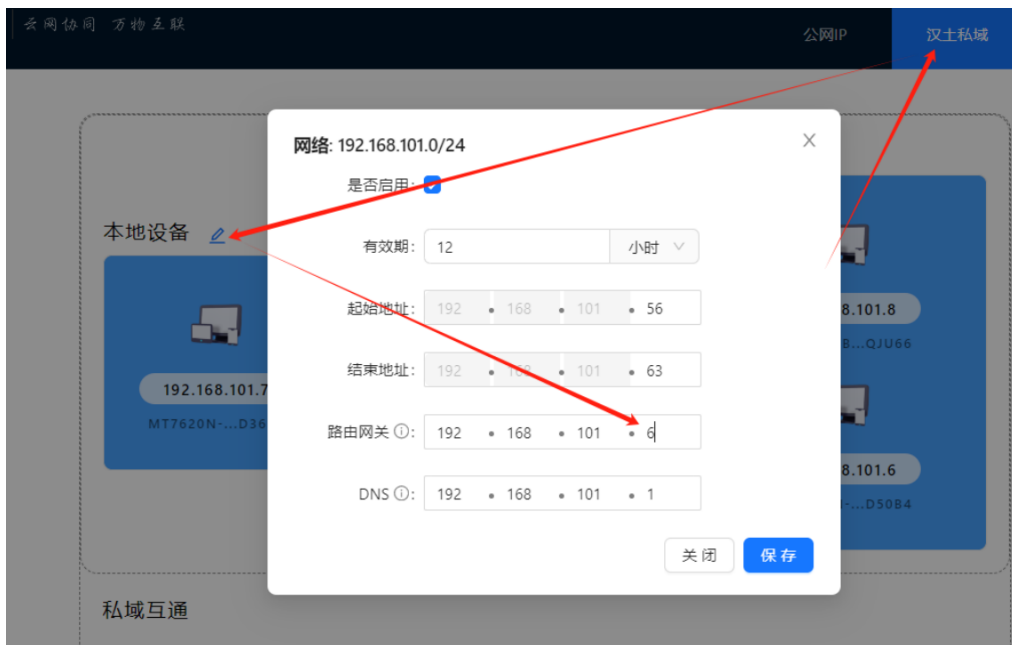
云网协同 万物互联

公网IP

汉土私域

本地设备

192.168.101.7

MT7620N-...D36

8.101.8

B...QJU66

8.101.6

-...D50B4

私域互通

网络: 192.168.101.0/24

是否启用:

有效期: 12 小时

起始地址: 192 . 168 . 101 . 56

结束地址: 192 . 168 . 101 . 63

路由网关 ⓘ: 192 . 168 . 101 . 6

DNS ⓘ: 192 . 168 . 101 . 1

关闭

保存